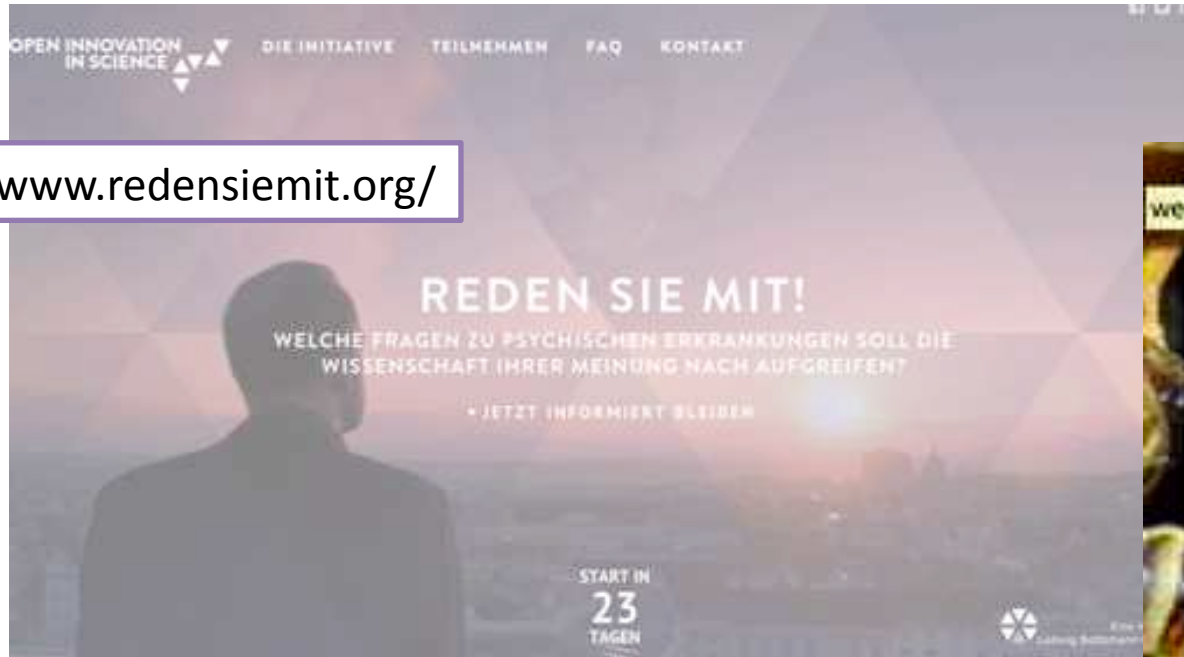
OPEN INNOVATION IN SCIENCE

DIE INITIATIVE TEILNEHMEN FAQ KONTAKT

www.redensiemit.org/

we

REDEN SIE MIT!

WELCHE FRAGEN ZU PSYCHISCHEN ERKRANKUNGEN SOLL DIE WISSENSCHAFT IHRER MEINUNG NACH AUFGREIFEN?

• JETZT INFORMIERT BLEIBEN

START IN
23
TAGEN

Eine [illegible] Ludwig Boltzmann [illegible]